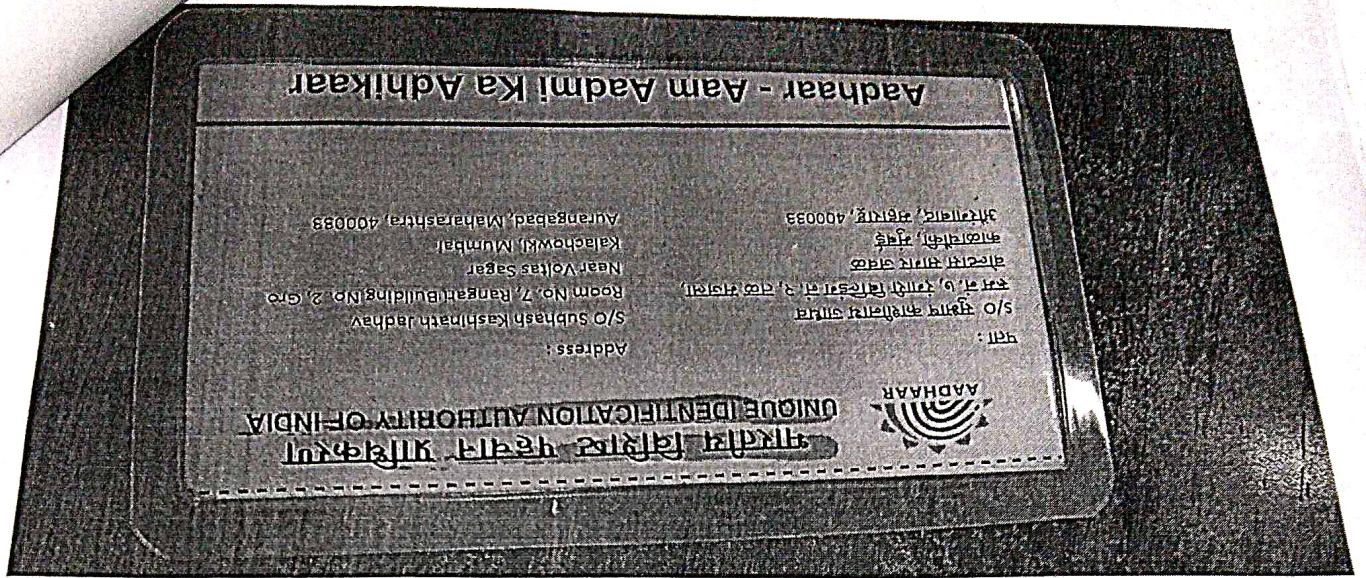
भारतीय विशिष्ट पहचान प्राधिकरण
UNIQUE IDENTIFICATION AUTHORITY OF INDIA

AADHAAR

पता :
S/O सुभाष काशीनाथ जाधव
रूम नं. 7, रांगारी बिल्डिंग नं. 2, ग्रो वोल्टास सागर जवळ
काळाचौकी, मुंबई
औरंगाबाद, महाराष्ट्र, 400033

Address :
S/O Subhash Kashinath Jadhav
Room No. 7, Rangari Building No. 2, Gro
Near Voltas Sagar
Kalachowki, Mumbai
Aurangabad, Maharashtra, 400033

Aadhaar - Aam Aadmi Ka Adhikaar